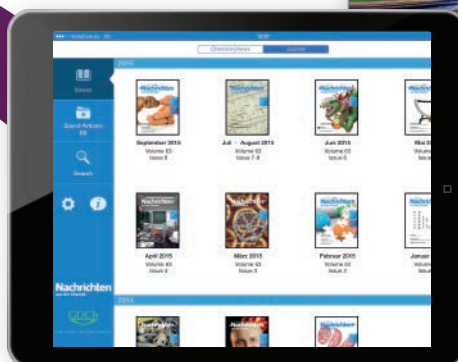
ChemistryViews Journal

2015

Issues

Saved Articles

Search

September 2015
Volume 63
Issue 9

Juli – August 2015
Volume 63
Issue 7-8

Juni 2015
Volume 63
Issue 6

Mai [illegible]

April 2015
Volume 63
Issue 4

März 2015
Volume 63
Issue 3

Februar 2015
Volume 63
Issue 2

Januar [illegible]

Nachrichten
aus der Chemie

2014